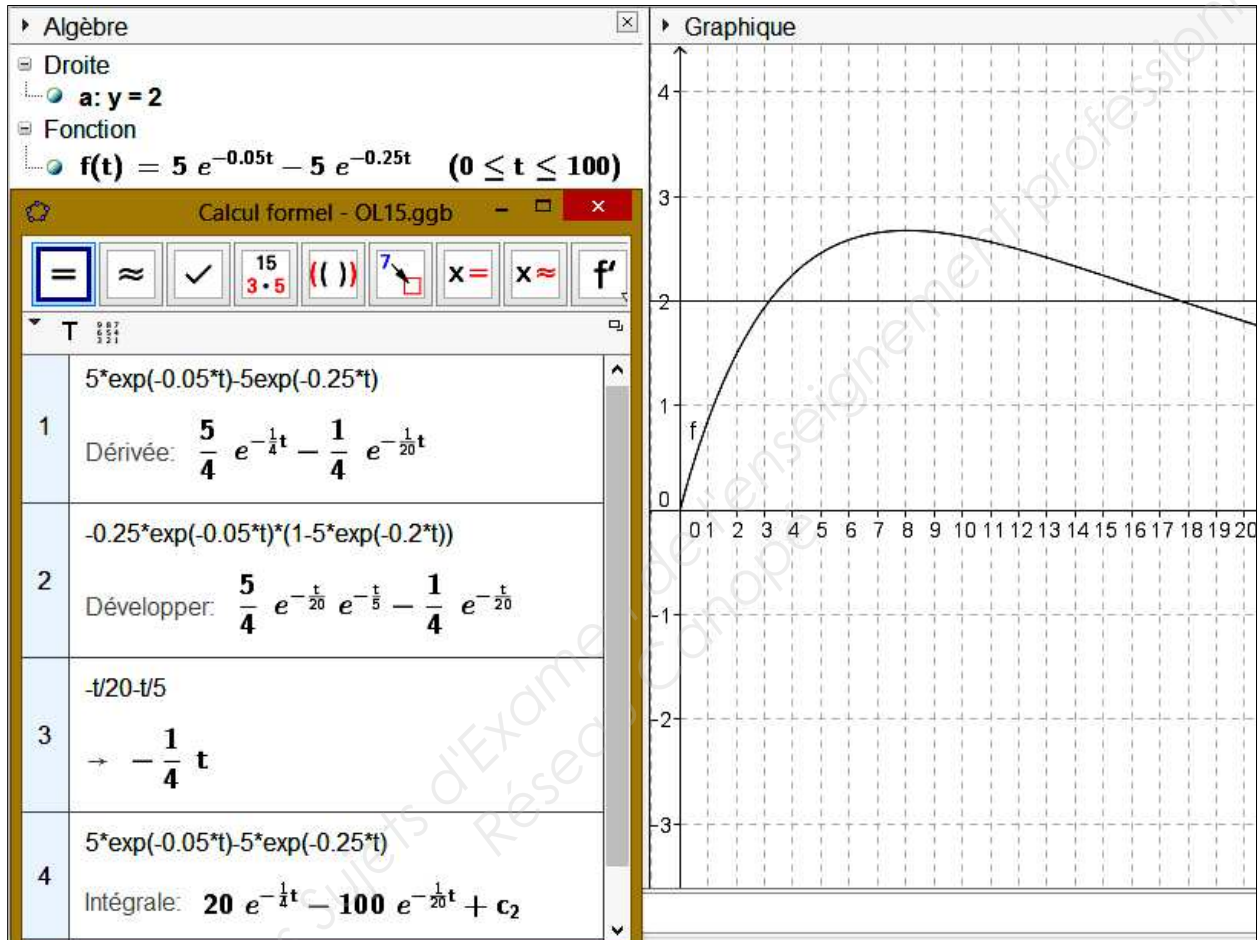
Algèbre

Droite

a: y = 2

Fonction

$f(t) = 5\,e^{-0.05t} - 5\,e^{-0.25t} \quad (0 \leq t \leq 100)$

Calcul formel - OL15.ggb

$=$ $\approx$ ✓ $\frac{15}{3 \cdot 5}$ (( )) 7 x= x≈ f'

T

1

5*exp(-0.05*t)-5exp(-0.25*t)

Dérivée: $\frac{5}{4}\,e^{-\frac{1}{4}t} - \frac{1}{4}\,e^{-\frac{1}{20}t}$

2

-0.25*exp(-0.05*t)*(1-5*exp(-0.2*t))

Développer: $\frac{5}{4}\,e^{-\frac{t}{20}}\,e^{-\frac{t}{5}} - \frac{1}{4}\,e^{-\frac{t}{20}}$

3

-t/20-t/5

$\rightarrow -\frac{1}{4}\,t$

4

5*exp(-0.05*t)-5*exp(-0.25*t)

Intégrale: $20\,e^{-\frac{1}{4}t} - 100\,e^{-\frac{1}{20}t} + c_2$

Graphique

4

3

2

1

f

0

0 1 2 3 4 5 6 7 8 9 10 11 12 13 14 15 16 17 18 19 20

-1

-2

-3

Sujets d'Examen de l'enseignement professionnel Réseau Canopé